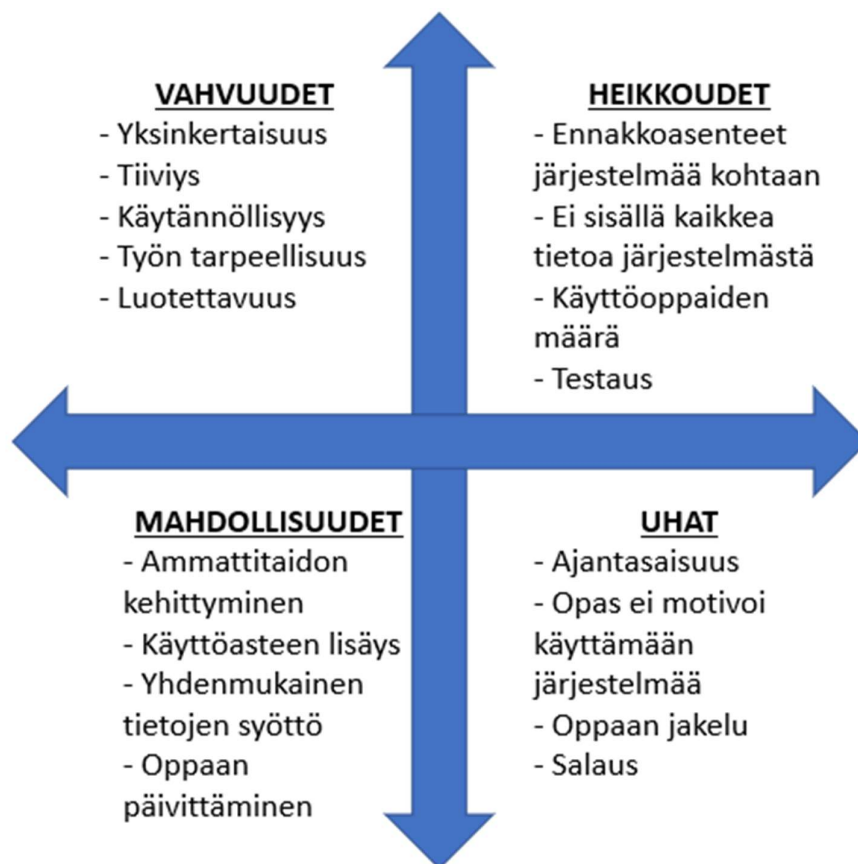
VAHVUUDET
- Yksinkertaisuus
- Tiiviys
- Käytännöllisyys
- Työn tarpeellisuus
- Luotettavuus

HEIKKOUDET
- Ennakkoasenteet järjestelmää kohtaan
- Ei sisällä kaikkea tietoa järjestelmästä
- Käyttöoppaiden määrä
- Testaus

MAHDOLLISUUDET
- Ammattitaidon kehittyminen
- Käyttöasteen lisäys
- Yhdenmukainen tietojen syöttö
- Oppaan päivittäminen

UHAT
- Ajantasaisuus
- Opas ei motivoi käyttämään järjestelmää
- Oppaan jakelu
- Salaus